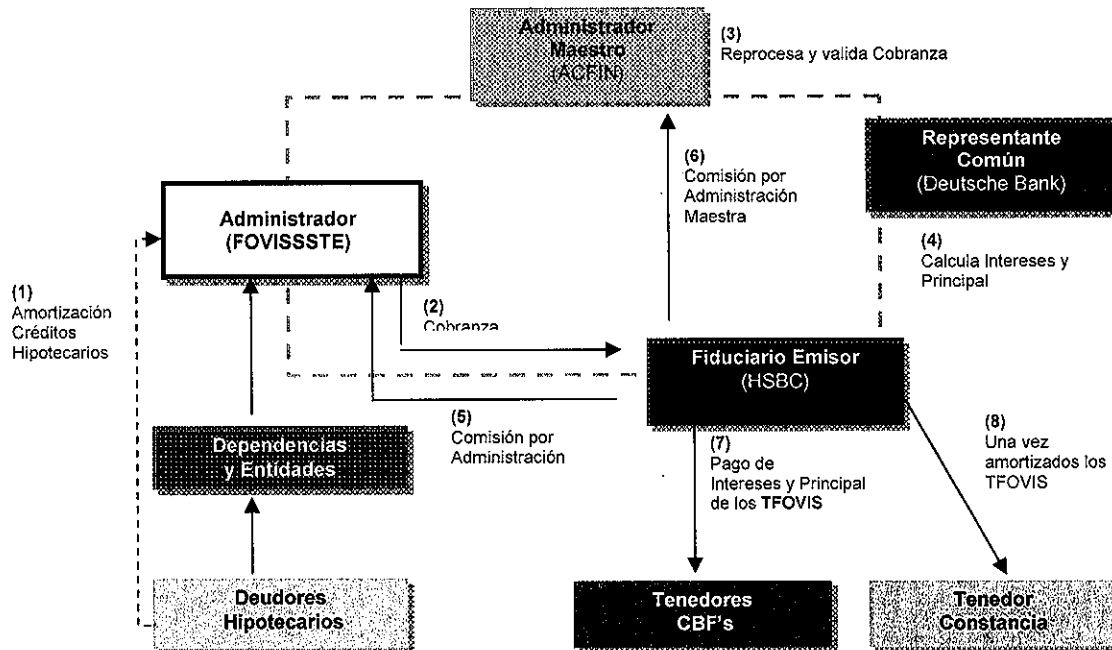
Administrador Maestro (ACFIN)

(3) Reprocesa y valida Cobranza

Representante Común (Deutsche Bank)

(6) Comisión por Administración Maestra

Administrador (FOVISSSTE)

(4) Calcula Intereses y Principal

(1) Amortización Créditos Hipotecarios

(2) Cobranza

Fiduciario Emisor (HSBC)

(5) Comisión por Administración

Dependencias y Entidades

(7) Pago de Intereses y Principal de los TFOVIS

(8) Una vez amortizados los TFOVIS

Deudores Hipotecarios

Tenedores CBF's

Tenedor Constancia